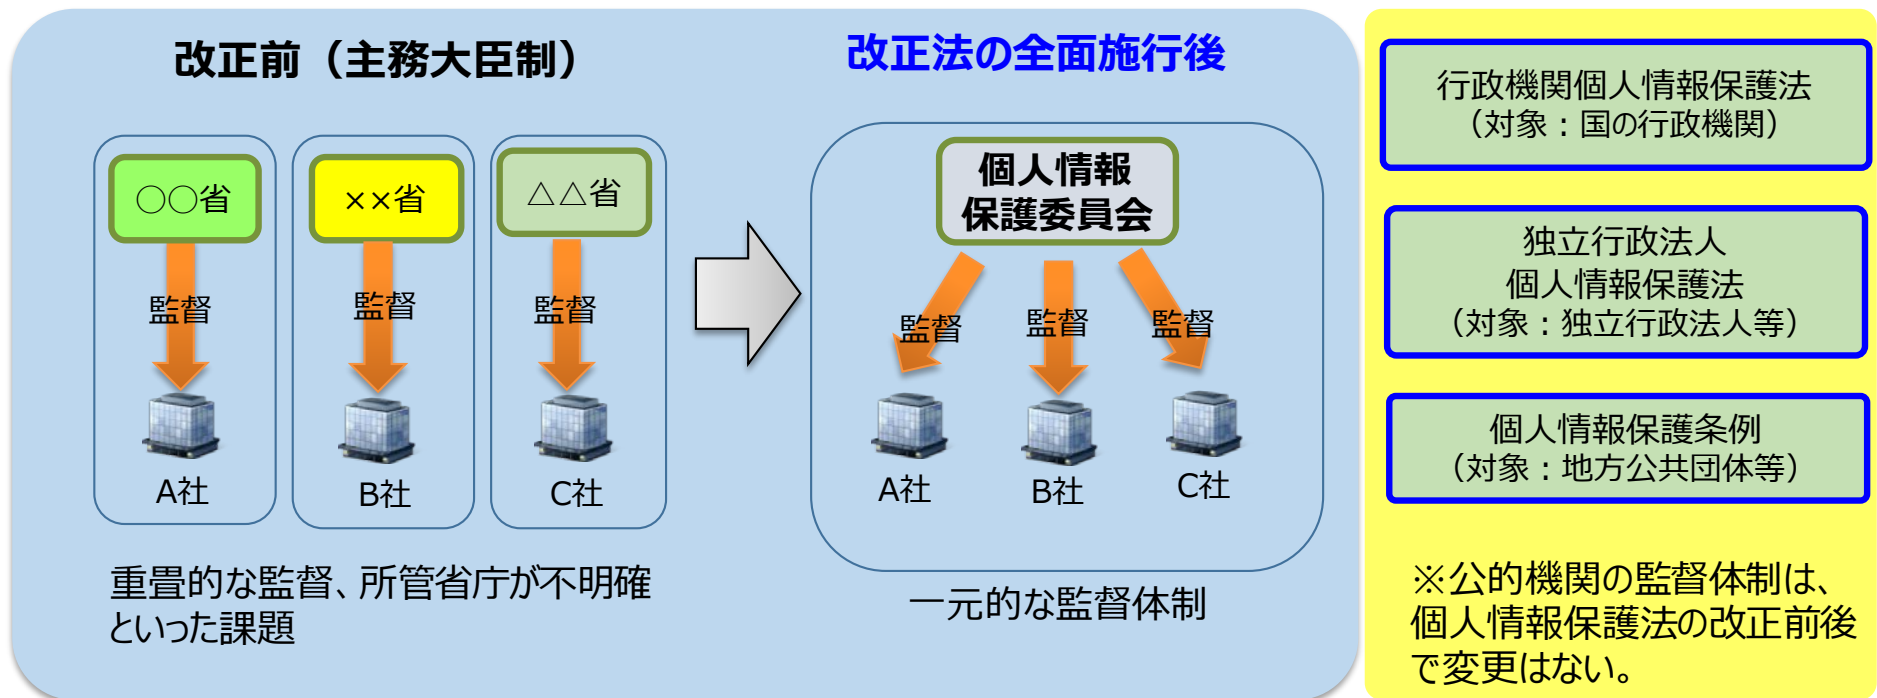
改正前（主務大臣制）

○○省

監督

A社

××省

監督

B社

△△省

監督

C社

重畳的な監督、所管省庁が不明確といった課題

改正法の全面施行後

個人情報保護委員会

監督

監督

監督

A社

B社

C社

一元的な監督体制

行政機関個人情報保護法（対象：国の行政機関）

独立行政法人個人情報保護法（対象：独立行政法人等）

個人情報保護条例（対象：地方公共団体等）

※公的機関の監督体制は、個人情報保護法の改正前後で変更はない。